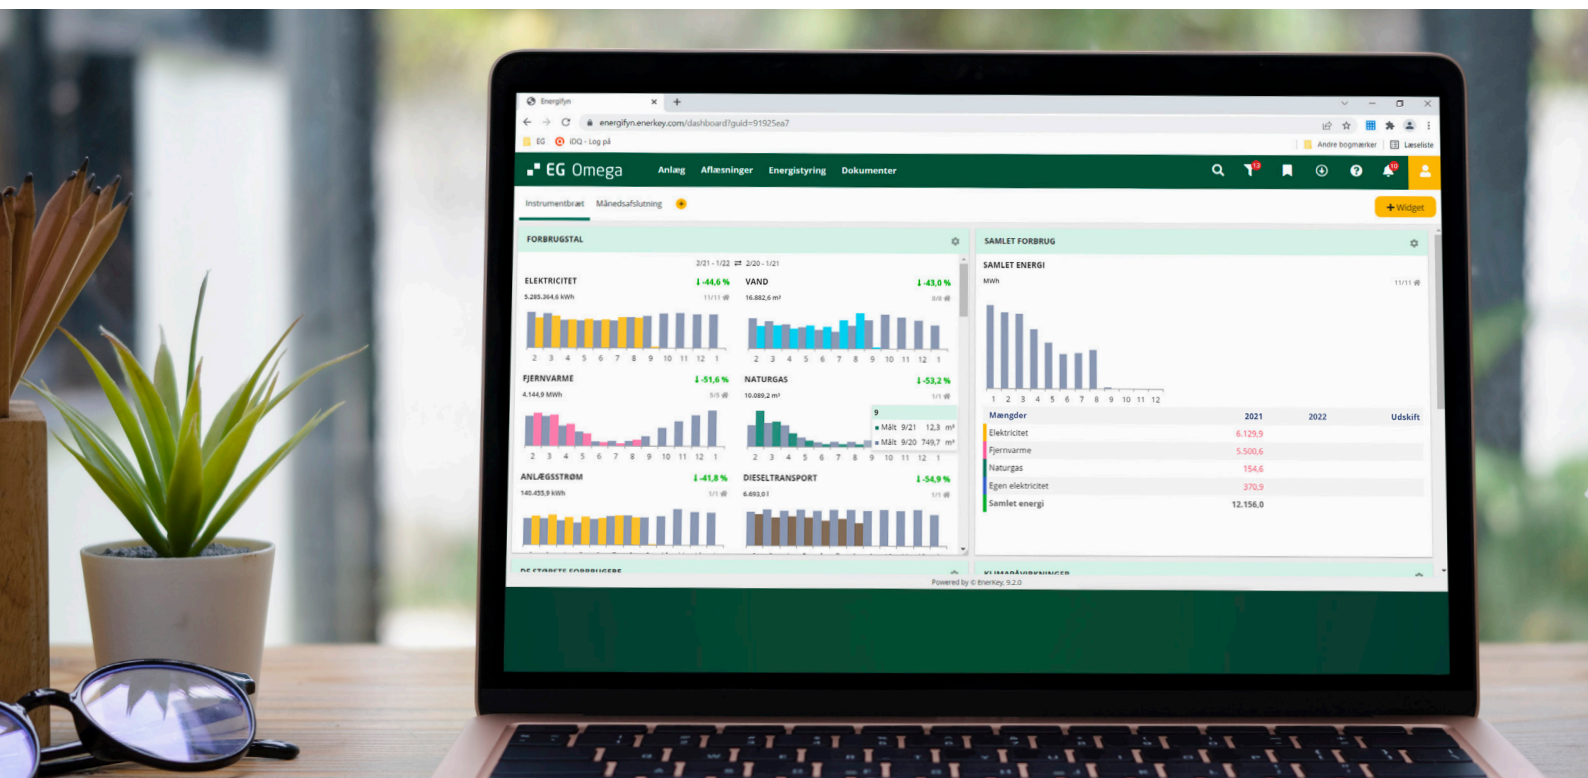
Energifyn
energifyn.enerkey.com/dashboard?guid=91925ea7
EG iDQ - Log på
Andre bogmærker Læseliste

EG Omega Anlæg Aflæsninger Energistyring Dokumenter

Instrumentbræt Månedsafslutning
+ Widget

FORBRUGSTAL
2/21 - 1/22 ⇄ 2/20 - 1/21

ELEKTRICITET ↓-44,6 %
5.285.364,6 kWh 11/11
2 3 4 5 6 7 8 9 10 11 12 1

VAND ↓-43,0 %
16.882,6 m³ 8/8
2 3 4 5 6 7 8 9 10 11 12 1

FJERNVARME ↓-51,6 %
4.144,9 MWh 5/5
2 3 4 5 6 7 8 9 10 11 12 1

NATURGAS ↓-53,2 %
10.089,2 m³ 1/1
9
Målt 9/21 12,3 m³
Målt 9/20 749,7 m³
2 3 4 5 6 7 8 9 10 11 12 1

ANLÆGSSTRØM ↓-41,8 %
140.455,9 kWh 1/1

DIESELTRANSPORT ↓-54,9 %
6.693,0 l 1/1

SAMLET FORBRUG
SAMLET ENERGI
MWh 11/11
1 2 3 4 5 6 7 8 9 10 11 12

| Mængder | 2021 | 2022 | Udskift |
|---|---|---|---|
| Elektricitet | 6.129,9 | | |
| Fjernvarme | 5.500,6 | | |
| Naturgas | 154,6 | | |
| Egen elektricitet | 370,9 | | |
| Samlet energi | 12.156,0 | | |

Powered by © EnerKey, 9.2.0